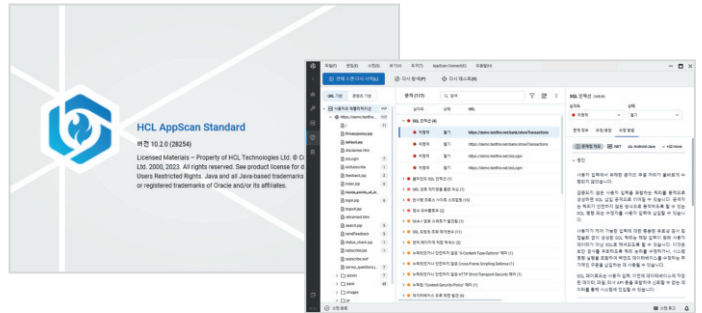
HCL AppScan Standard

버전 10.2.0 (28254)

Licensed Materials – Property of HCL Technologies Ltd. © C Ltd. 2000, 2023. All rights reserved. See product license for d Users Restricted Rights. Java and all Java-based trademarks or registered trademarks of Oracle and/or its affiliates.

파일(F) 편집(E) 보기(V) 도구(T) AppScan Connect(C) 도움말(H)

전체 스캔 다시 시작(R) 다시 탐색(E) 다시 테스트(M)

URL 기반 콘텐츠 기반

사용자 요청/파라미터

https://demo.testfire.net

SSL 인증서 (4) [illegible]

이름 상태 URL

https://demo.testfire.net/bank/showTransactions

https://demo.testfire.net/bank/showTransactions

https://demo.testfire.net/doLogin

https://demo.testfire.net/doLogin

SSL 인증서 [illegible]

수정 조언 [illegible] .NET Android Java +132 more

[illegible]

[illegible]

스캔 완료